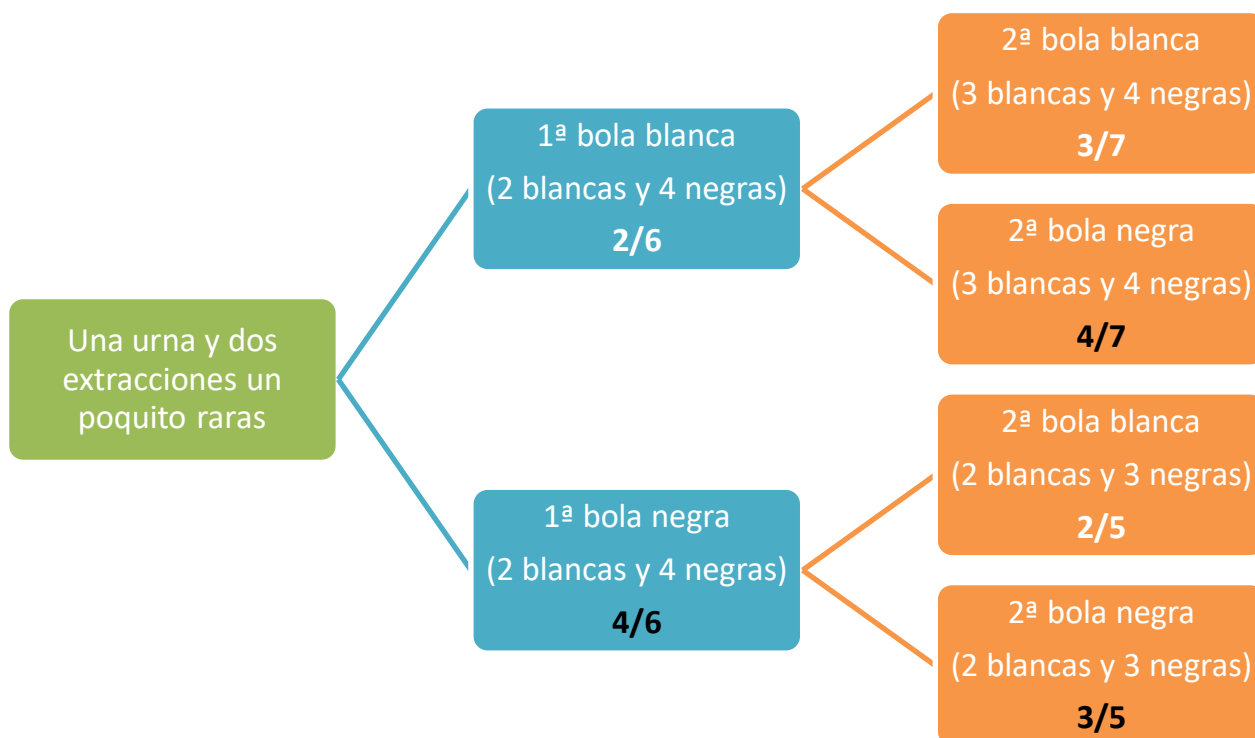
Una urna y dos extracciones un poquito raras

1ª bola blanca
(2 blancas y 4 negras)
2/6

2ª bola blanca
(3 blancas y 4 negras)
3/7

2ª bola negra
(3 blancas y 4 negras)
4/7

1ª bola negra
(2 blancas y 4 negras)
4/6

2ª bola blanca
(2 blancas y 3 negras)
2/5

2ª bola negra
(2 blancas y 3 negras)
3/5